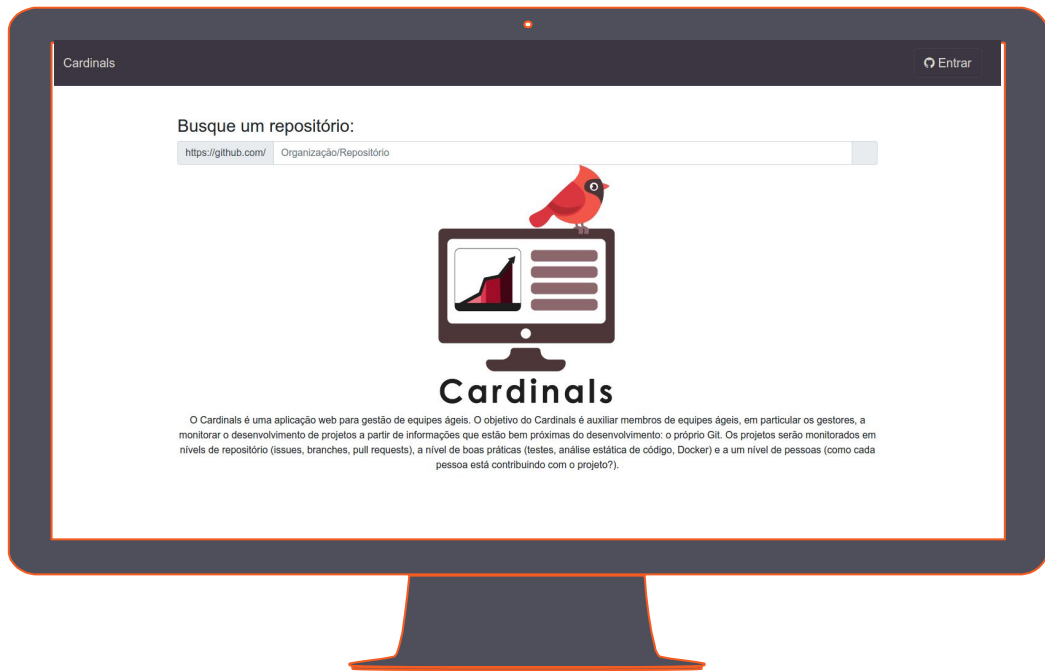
Cardinals

Entrar

Busque um repositório:

https://github.com/ Organização/Repositório

Cardinals

O Cardinals é uma aplicação web para gestão de equipes ágeis. O objetivo do Cardinals é auxiliar membros de equipes ágeis, em particular os gestores, a monitorar o desenvolvimento de projetos a partir de informações que estão bem próximas do desenvolvimento: o próprio Git. Os projetos serão monitorados em níveis de repositório (issues, branches, pull requests), a nível de boas práticas (testes, análise estática de código, Docker) e a um nível de pessoas (como cada pessoa está contribuindo com o projeto?).